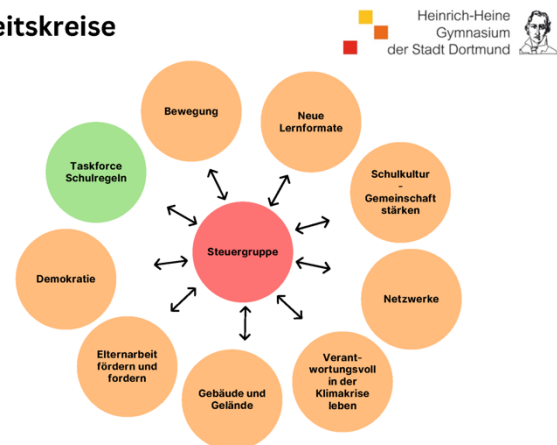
eitskreise

Heinrich-Heine Gymnasium der Stadt Dortmund

Bewegung

Neue Lernformate

Taskforce Schulregeln

Schulkultur - Gemeinschaft stärken

Steuergruppe

Demokratie

Netzwerke

Elternarbeit fördern und fordern

Verantwortungsvoll in der Klimakrise leben

Gebäude und Gelände